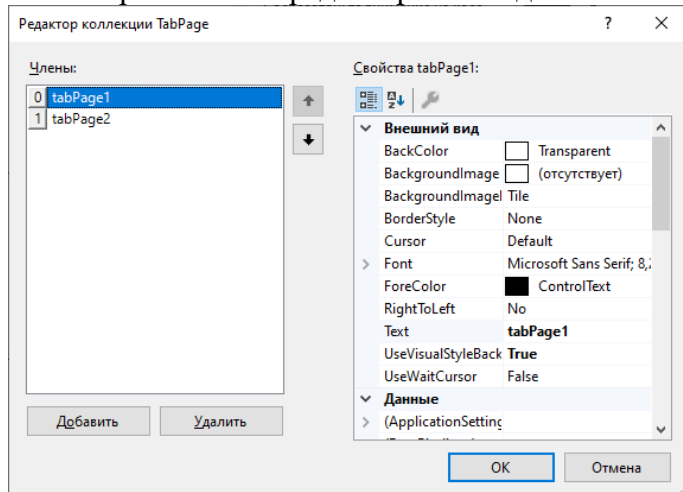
Редактор коллекции TabPage

?

Члены:

0 tabPage1
1 tabPage2

Добавить

Удалить

Свойства tabPage1:

Внешний вид

| BackColor | Transparent |
|---|---|
| BackgroundImage | (отсутствует) |
| BackgroundImageI | Tile |
| BorderStyle | None |
| Cursor | Default |
| Font | Microsoft Sans Serif; 8, |
| ForeColor | ControlText |
| RightToLeft | No |
| Text | tabPage1 |
| UseVisualStyleBack | True |
| UseWaitCursor | False |

Данные

(ApplicationSetting

OK

Отмена